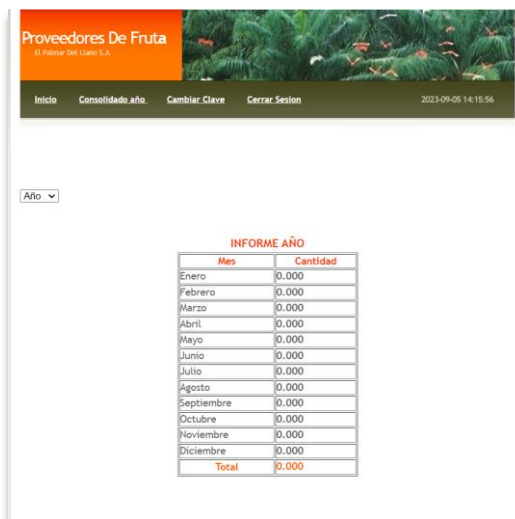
Proveedores De Fruta
El Palmar Del Llano S.A.

Inicio Consolidado año Cambiar Clave Cerrar Sesion 2023-09-05 14:15:56

Año

INFORME AÑO

| Mes | Cantidad |
|---|---|
| Enero | 0.000 |
| Febrero | 0.000 |
| Marzo | 0.000 |
| Abril | 0.000 |
| Mayo | 0.000 |
| Junio | 0.000 |
| Julio | 0.000 |
| Agosto | 0.000 |
| Septiembre | 0.000 |
| Octubre | 0.000 |
| Noviembre | 0.000 |
| Diciembre | 0.000 |
| Total | 0.000 |